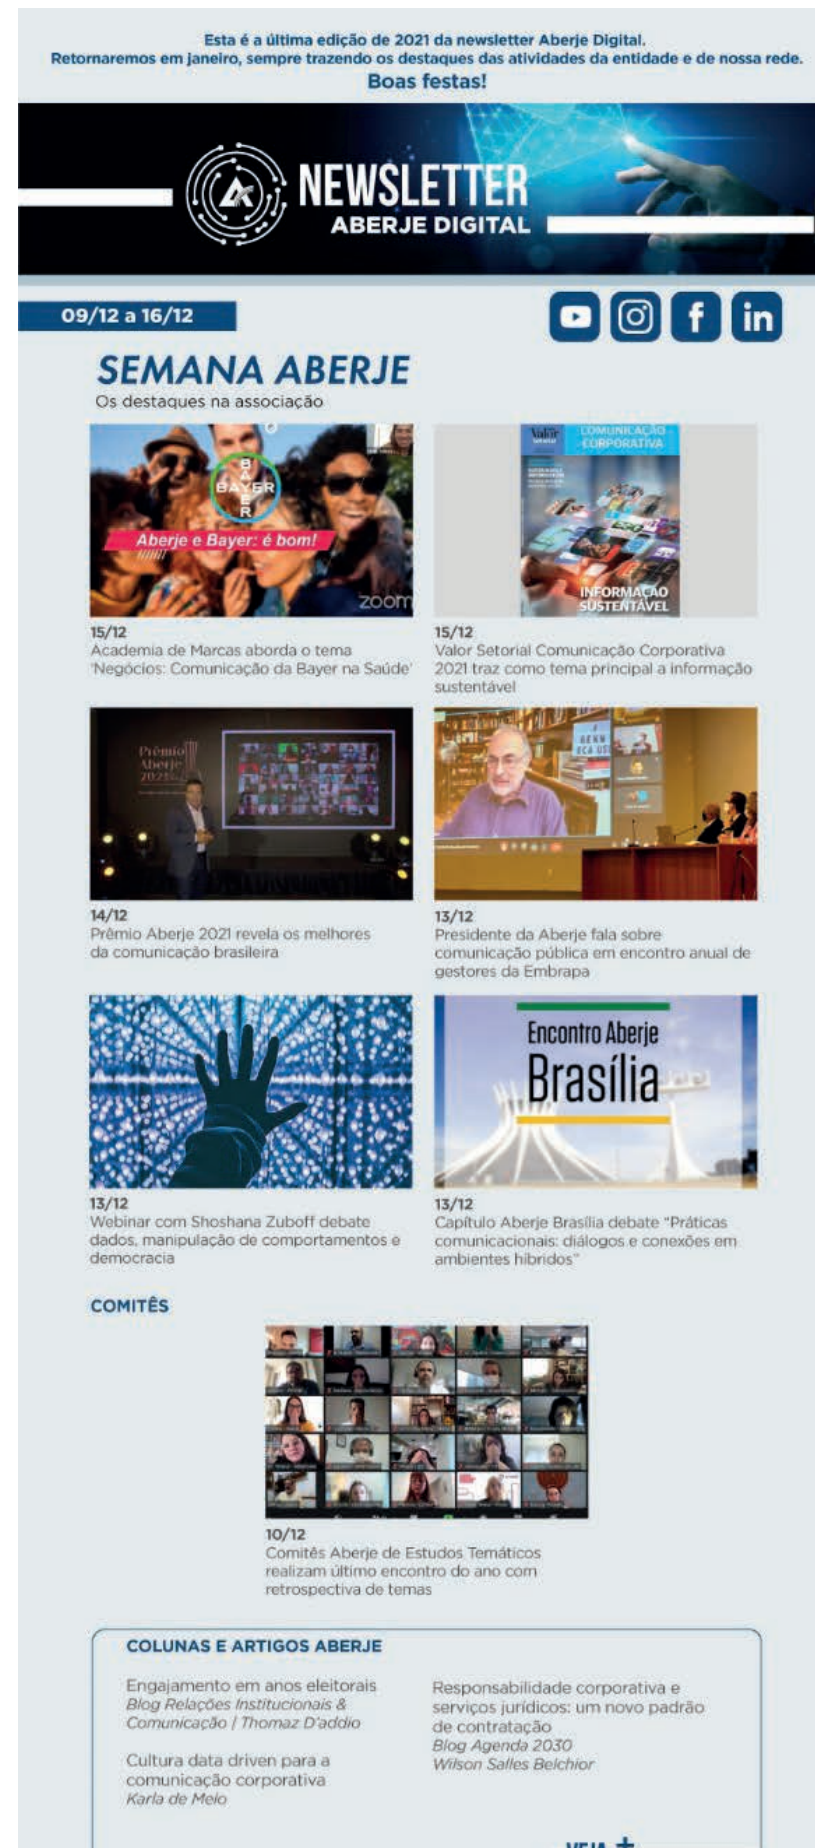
Esta é a última edição de 2021 da newsletter Aberje Digital.
Retornaremos em janeiro, sempre trazendo os destaques das atividades da entidade e de nossa rede.
Boas festas!

NEWSLETTER
ABERJE DIGITAL

09/12 a 16/12

SEMANA ABERJE
Os destaques na associação

BAYER
Aberje e Bayer: é bom!
zoom

15/12
Academia de Marcas aborda o tema 'Negócios: Comunicação da Bayer na Saúde'

Valor
COMUNICAÇÃO CORPORATIVA
INFORMAÇÃO SUSTENTÁVEL

15/12
Valor Setorial Comunicação Corporativa 2021 traz como tema principal a informação sustentável

Prêmio Aberje 2021

14/12
Prêmio Aberje 2021 revela os melhores da comunicação brasileira

13/12
Presidente da Aberje fala sobre comunicação pública em encontro anual de gestores da Embrapa

13/12
Webinar com Shoshana Zuboff debate dados, manipulação de comportamentos e democracia

Encontro Aberje
Brasília

13/12
Capítulo Aberje Brasília debate "Práticas comunicacionais: diálogos e conexões em ambientes híbridos"

COMITÊS

10/12
Comitês Aberje de Estudos Temáticos realizam último encontro do ano com retrospectiva de temas

COLUNAS E ARTIGOS ABERJE

Engajamento em anos eleitorais
Blog Relações Institucionais & Comunicação | Thomaz D'addio

Cultura data driven para a comunicação corporativa
Karla de Melo

Responsabilidade corporativa e serviços jurídicos: um novo padrão de contratação
Blog Agenda 2030
Wilson Salles Belchior

VEJA +